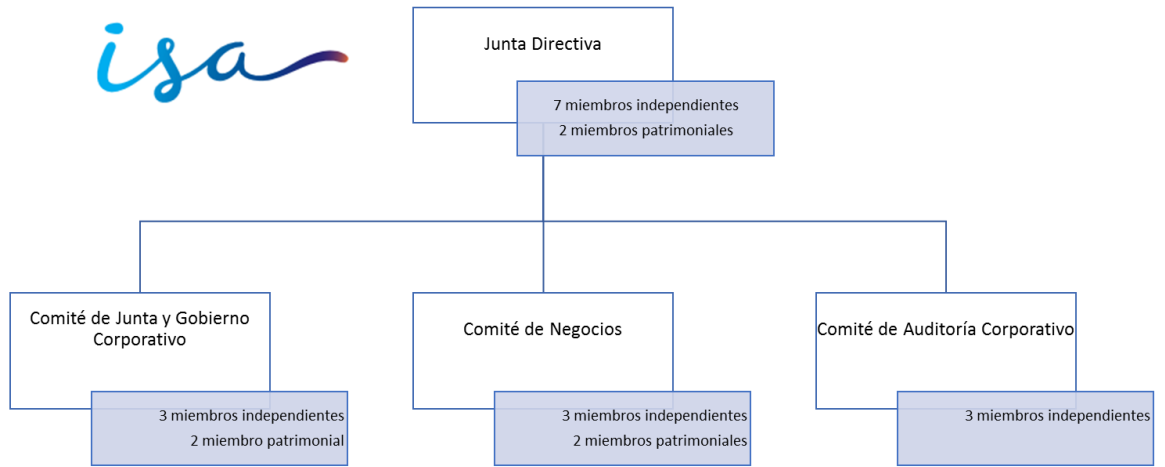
isa

Junta Directiva

7 miembros independientes
2 miembros patrimoniales

Comité de Junta y Gobierno Corporativo

3 miembros independientes
2 miembro patrimonial

Comité de Negocios

3 miembros independientes
2 miembros patrimoniales

Comité de Auditoría Corporativo

3 miembros independientes